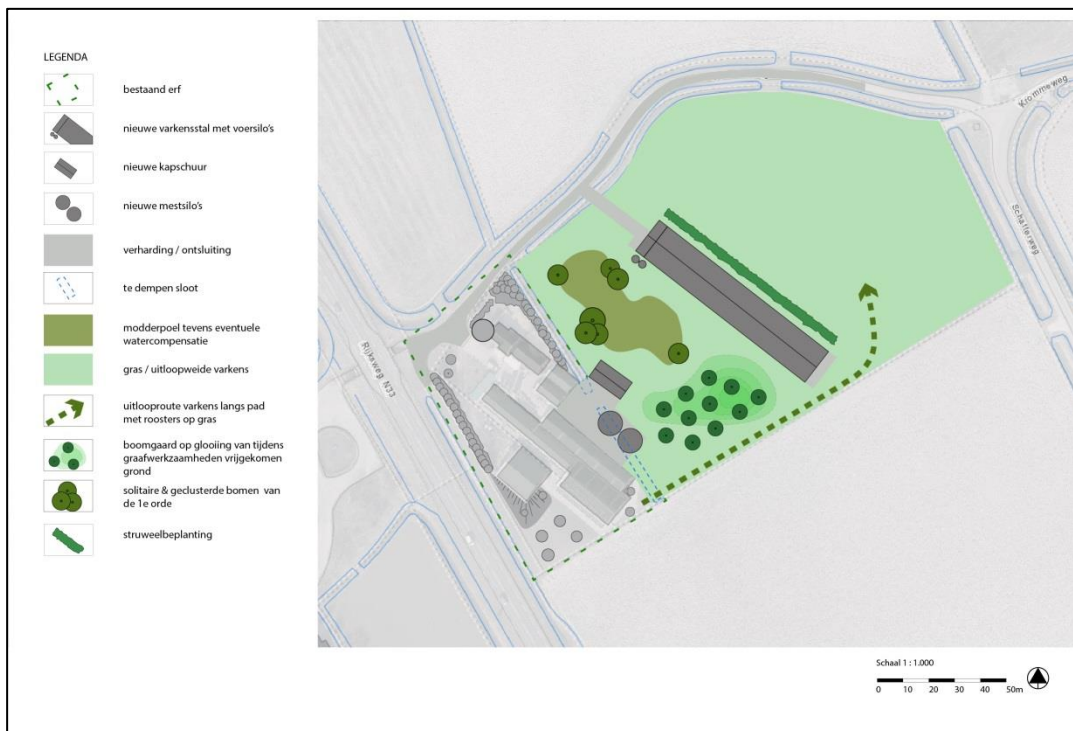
LEGENDA

bestaand erf

nieuwe varkensstal met voersilo's

nieuwe kapschuur

nieuwe mestsilo's

verharding / ontsluiting

te dempen sloot

modderpoel tevens eventuele watercompensatie

gras / uitloopweide varkens

uitlooproute varkens langs pad met roosters op gras

boomgaard op glooiing van tijdens graafwerkzaamheden vrijgekomen grond

solitaire & geclusterde bomen van de 1e orde

struweelbeplanting

Kromme weg

Schaffeweg

Rijksweg N33

Schaal 1 : 1.000

0 10 20 30 40 50m